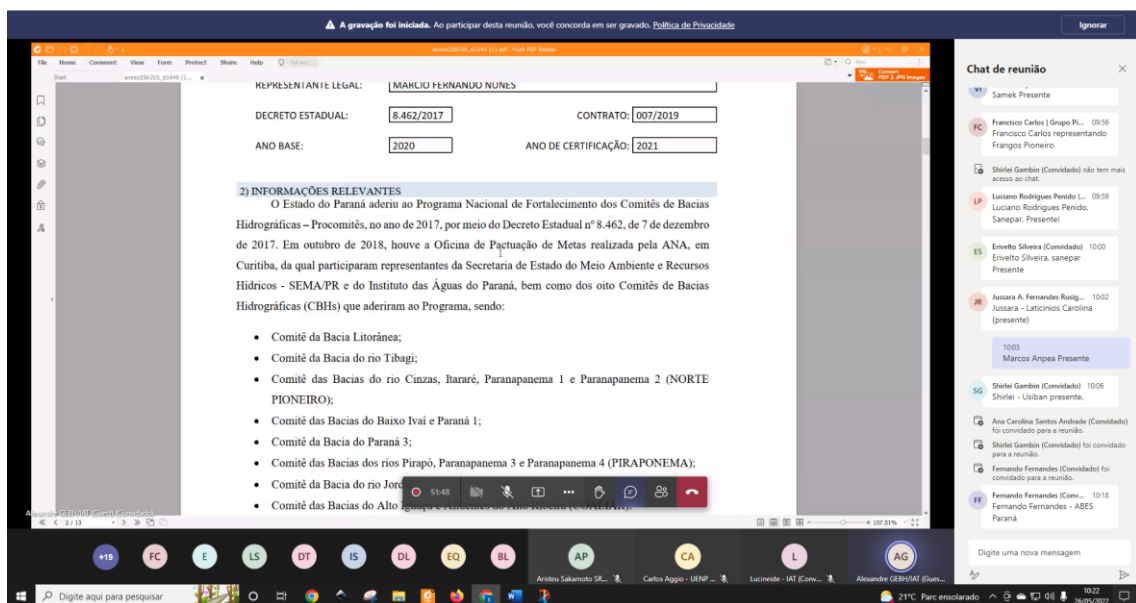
A gravação foi iniciada. Ao participar desta reunião, você concorda em ser gravado. Política de Privacidade

Ignorar

anexo256205_61940 (1).pdf - Foxit PDF Reader

File Home Comment View Form Protect Share Help Tell me...

Start anexo256205_61940 (1... ×

Convert PDF 2 JPG Images

REPRESENTANTE LEGAL: MARCIO FERNANDO NUNES

DECRETO ESTADUAL: 8.462/2017 CONTRATO: 007/2019

ANO BASE: 2020 ANO DE CERTIFICAÇÃO: 2021

2) INFORMAÇÕES RELEVANTES

O Estado do Paraná aderiu ao Programa Nacional de Fortalecimento dos Comitês de Bacias Hidrográficas – Procomitês, no ano de 2017, por meio do Decreto Estadual nº 8.462, de 7 de dezembro de 2017. Em outubro de 2018, houve a Oficina de Pactuação de Metas realizada pela ANA, em Curitiba, da qual participaram representantes da Secretaria de Estado do Meio Ambiente e Recursos Hídricos - SEMA/PR e do Instituto das Águas do Paraná, bem como dos oito Comitês de Bacias Hidrográficas (CBHs) que aderiram ao Programa, sendo:

• Comitê da Bacia Litorânea;
• Comitê da Bacia do rio Tibagi;
• Comitê das Bacias do rio Cinzas, Itararé, Paranapanema 1 e Paranapanema 2 (NORTE PIONEIRO);
• Comitê das Bacias do Baixo Ivaí e Paraná 1;
• Comitê da Bacia do Paraná 3;
• Comitê das Bacias dos rios Pirapó, Paranapanema 3 e Paranapanema 4 (PIRAPONEMA);
• Comitê da Bacia do rio Jor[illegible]
• Comitê das Bacias do Alto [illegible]

51:48

Alexandre GEBH/IAT (Guest) (Convidado)

2 / 13

157.51%

Chat de reunião

Samek Presente

Francisco Carlos | Grupo Pi... 09:56
Francisco Carlos representando Frangos Pioneiro

Shirlei Gambin (Convidado) não tem mais acesso ao chat.

Luciano Rodrigues Penido (... 09:59
Luciano Rodrigues Penido. Sanepar. Presente!

Erivelto Silveira (Convidado) 10:00
Erivelto Silveira, sanepar Presente

Jussara A. Fernandes Rusig... 10:02
Jussara - Laticinios Carolina (presente)

10:03
Marcos Anpea Presente

Shirlei Gambin (Convidado) 10:06
Shirlei - Usiban presente.

Ana Carolina Santos Andrade (Convidado) foi convidado para a reunião.

Shirlei Gambin (Convidado) foi convidado para a reunião.

Fernando Fernandes (Convidado) foi convidado para a reunião.

Fernando Fernandes (Conv... 10:18
Fernando Fernandes - ABES Paraná

Digite uma nova mensagem

+19 FC E LS DT IS DL EQ BL AP CA L AG

Aristeu Sakamoto SR... Carlos Aggio - UENP ... Lucineide - IAT (Conv... Alexandre GEBH/IAT (Gues...

Digite aqui para pesquisar

21°C Parc ensolarado 10:22 26/05/2022